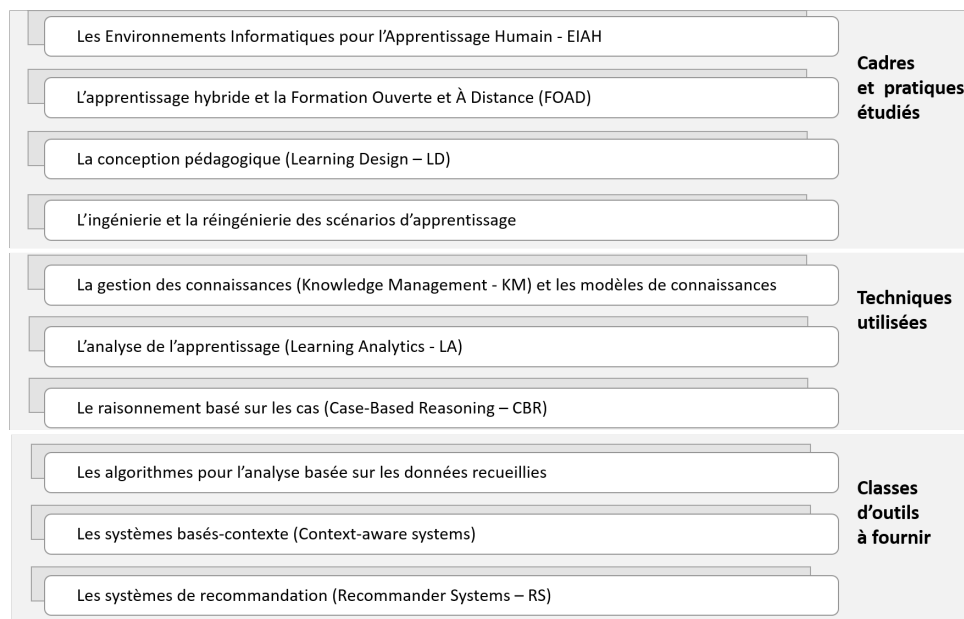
Les Environnements Informatiques pour l'Apprentissage Humain - EIAH

L'apprentissage hybride et la Formation Ouverte et À Distance (FOAD)

La conception pédagogique (Learning Design – LD)

L'ingénierie et la réingénierie des scénarios d'apprentissage

Cadres et pratiques étudiés

La gestion des connaissances (Knowledge Management - KM) et les modèles de connaissances

L'analyse de l'apprentissage (Learning Analytics - LA)

Le raisonnement basé sur les cas (Case-Based Reasoning – CBR)

Techniques utilisées

Les algorithmes pour l'analyse basée sur les données recueillies

Les systèmes basés-contexte (Context-aware systems)

Les systèmes de recommandation (Recommander Systems – RS)

Classes d'outils à fournir